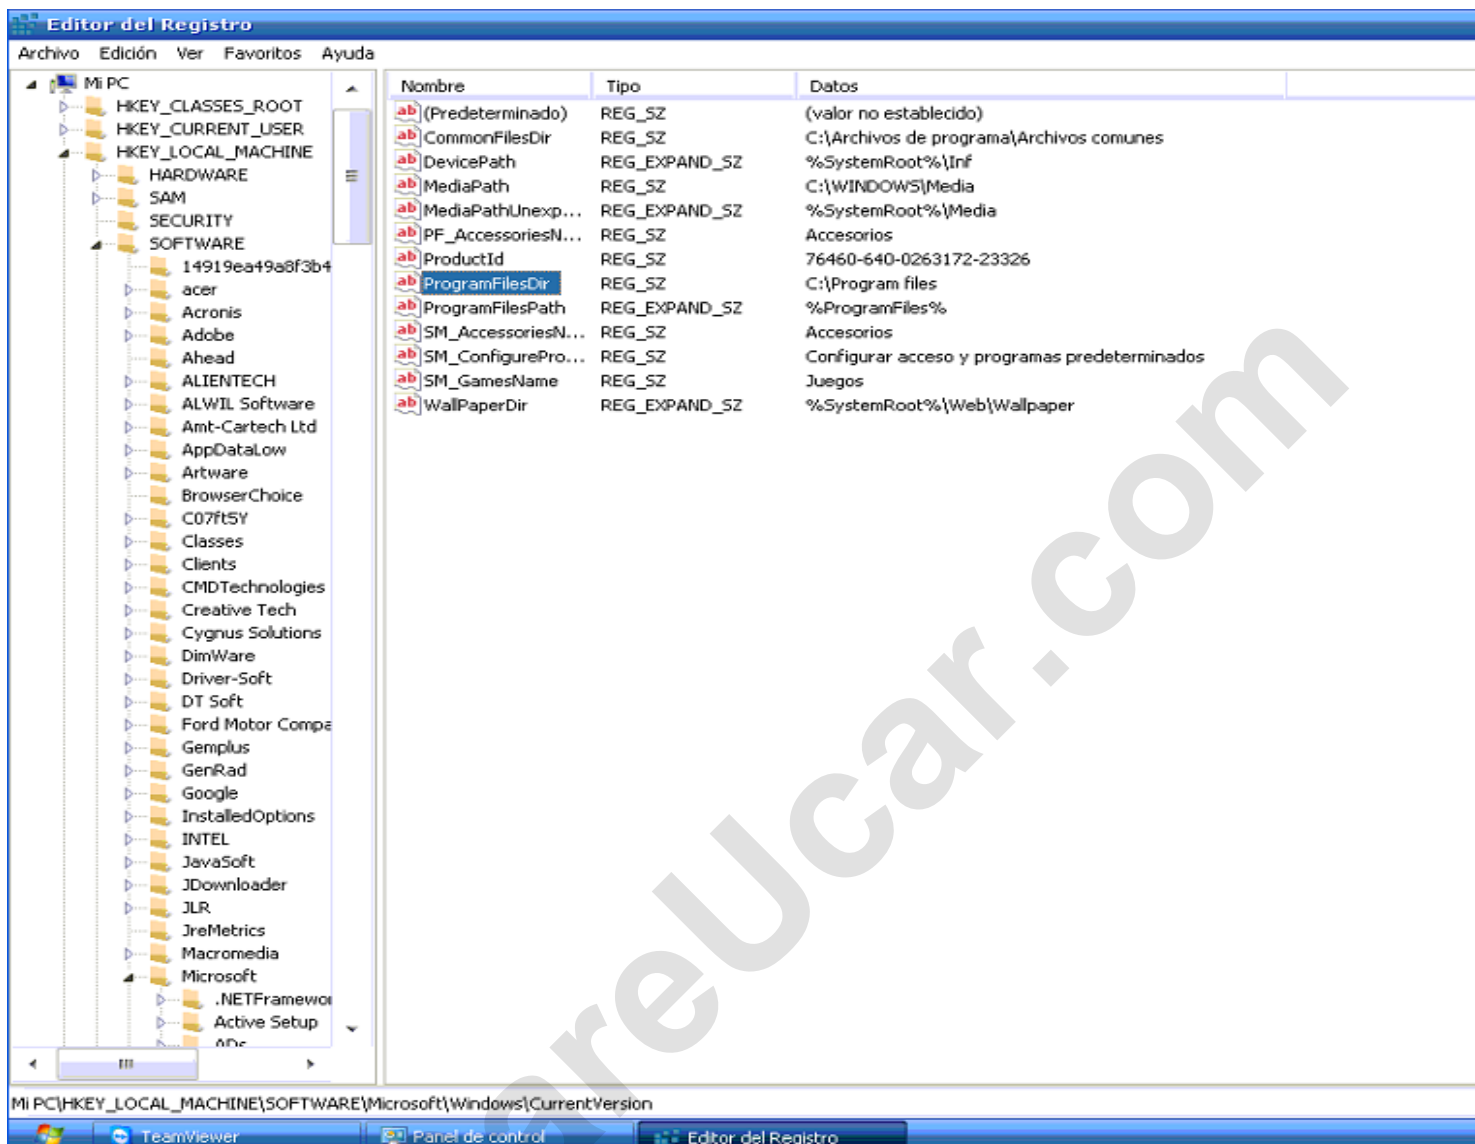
Editor del Registro
Archivo Edición Ver Favoritos Ayuda

Mi PC
HKEY_CLASSES_ROOT
HKEY_CURRENT_USER
HKEY_LOCAL_MACHINE
HARDWARE
SAM
SECURITY
SOFTWARE
14919ea49a8f3b4
acer
Acronis
Adobe
Ahead
ALIENTECH
ALWIL Software
Amt-Cartech Ltd
AppDataLow
Artware
BrowserChoice
C07ft5Y
Classes
Clients
CMDTechnologies
Creative Tech
Cygnus Solutions
DimWare
Driver-Soft
DT Soft
Ford Motor Compa
Gemplus
GenRad
Google
InstalledOptions
INTEL
JavaSoft
JDownloader
JLR
JreMetrics
Macromedia
Microsoft
.NETFramewo
Active Setup
ADs

| Nombre | Tipo | Datos |
|---|---|---|
| (Predeterminado) | REG_SZ | (valor no establecido) |
| CommonFilesDir | REG_SZ | C:\Archivos de programa\Archivos comunes |
| DevicePath | REG_EXPAND_SZ | %SystemRoot%\Inf |
| MediaPath | REG_SZ | C:\WINDOWS\Media |
| MediaPathUnexp... | REG_EXPAND_SZ | %SystemRoot%\Media |
| PF_AccessoriesN... | REG_SZ | Accesorios |
| ProductId | REG_SZ | 76460-640-0263172-23326 |
| ProgramFilesDir | REG_SZ | C:\Program files |
| ProgramFilesPath | REG_EXPAND_SZ | %ProgramFiles% |
| SM_AccessoriesN... | REG_SZ | Accesorios |
| SM_ConfigurePro... | REG_SZ | Configurar acceso y programas predeterminados |
| SM_GamesName | REG_SZ | Juegos |
| WallPaperDir | REG_EXPAND_SZ | %SystemRoot%\Web\Wallpaper |

Mi PC\HKEY_LOCAL_MACHINE\SOFTWARE\Microsoft\Windows\CurrentVersion

TeamViewer Panel de control Editor del Registro

areUcar.com